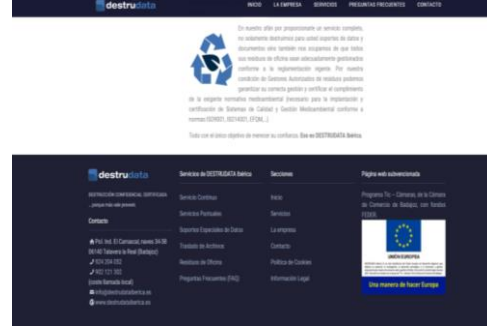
destrudata

INICIO LA EMPRESA SERVICIOS PREGUNTAS FRECUENTES CONTACTO

En nuestro afán por proporcionarle un servicio completo, no solamente destruimos para usted soportes de datos y documentos sino también nos ocupamos de que todos sus residuos de oficina sean adecuadamente gestionados conforme a la reglamentación vigente. Por nuestra condición de Gestores Autorizados de residuos podemos garantizar su correcta gestión y certificar el cumplimiento de la exigente normativa medioambiental (necesario para la implantación y certificación de Sistemas de Calidad y Gestión Medioambiental conforme a normas ISO9001, ISO14001, EFQM,...)

Todo con el único objetivo de merecer su confianza. Eso es DESTRUDATA Ibérica.

destrudata

DESTRUCCIÓN CONFIDENCIAL CERTIFICADA ...porque más vale prevenir.

Contacto

Pol. Ind. El Carrascal, naves 34-36 06140 Talavera la Real (Badajoz)
924 204 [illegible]
902 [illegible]
(coste llamada local)
info@destrudataiberica.es
www.destrudataiberica.es

Servicios de DESTRUDATA Ibérica

Servicios Continuos
Servicios Puntuales
Soportes Especiales de Datos
Traslado de Archivos
Residuos de Oficina
Preguntas Frecuentes (FAQ)

Secciones

Inicio
Servicios
La empresa
Contacto
Política de Cookies
Información Legal

Página web subvencionada

Programa TIC - Cámaras, de la Cámara de Comercio de Badajoz, con fondos FEDER.

UNIÓN EUROPEA
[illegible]

Una manera de hacer Europa